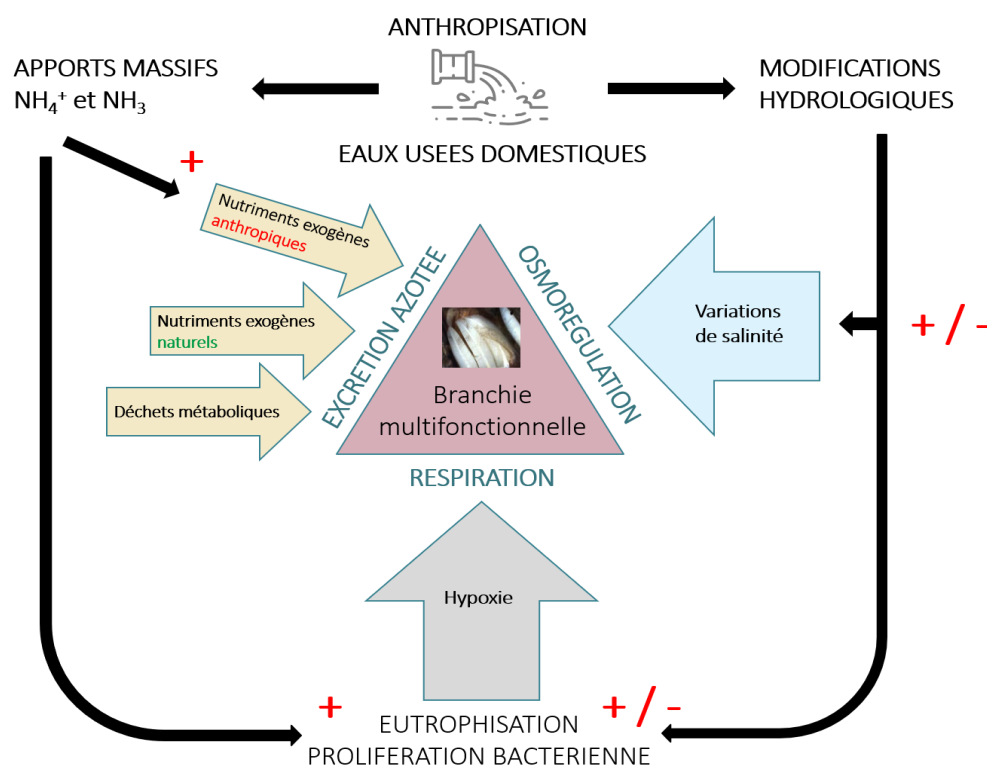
ANTHROPISATION

APPORTS MASSIFS
$NH_4^+$ et $NH_3$

EAUX USEES DOMESTIQUES

MODIFICATIONS
HYDROLOGIQUES

+

Nutriments exogènes
anthropiques

Nutriments exogènes
naturels

Déchets métaboliques

EXCRETION AZOTEE

OSMOREGULATION

Branchie
multifonctionnelle

RESPIRATION

Variations
de salinité

+ / -

Hypoxie

+

EUTROPHISATION
PROLIFERATION BACTERIENNE

+ / -